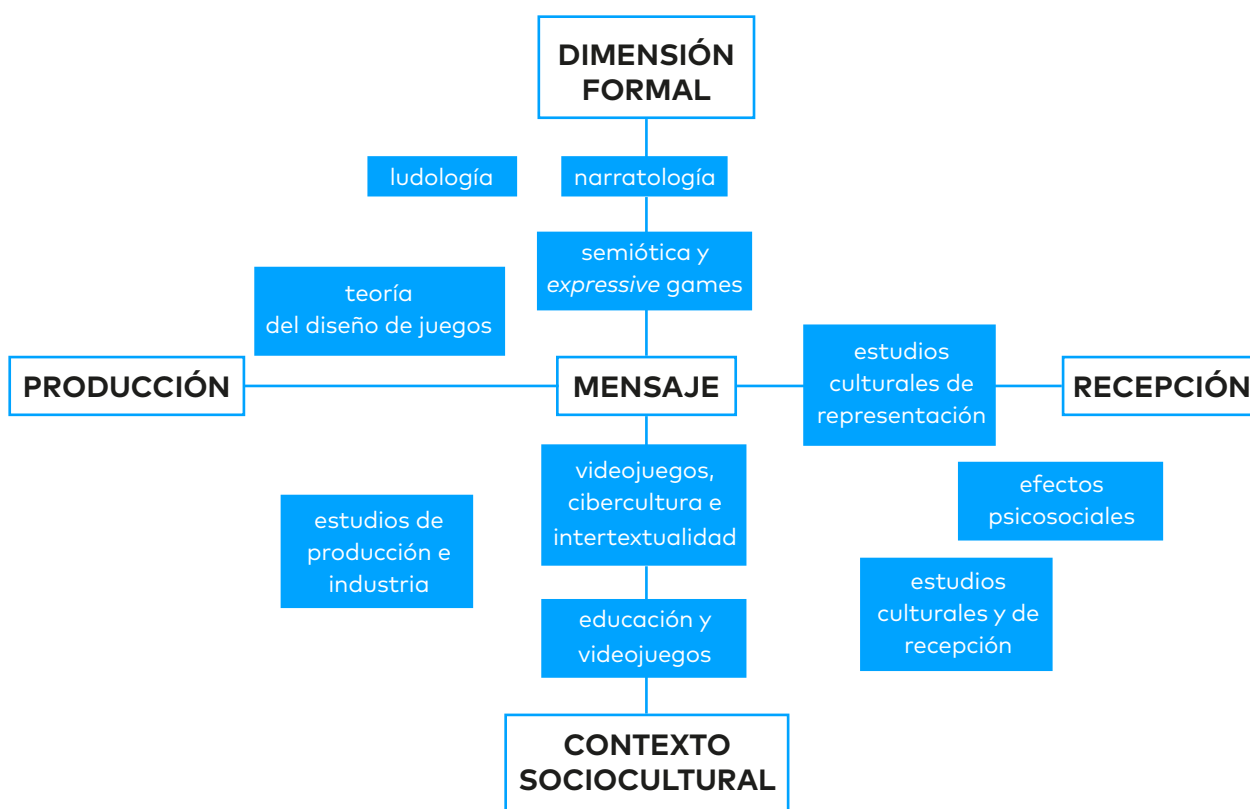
DIMENSIÓN FORMAL

ludología

narratología

semiótica y *expressive* games

teoría del diseño de juegos

PRODUCCIÓN

MENSAJE

estudios culturales de representación

RECEPCIÓN

videojuegos, cibercultura e intertextualidad

efectos psicosociales

estudios de producción e industria

estudios culturales y de recepción

educación y videojuegos

CONTEXTO SOCIOCULTURAL